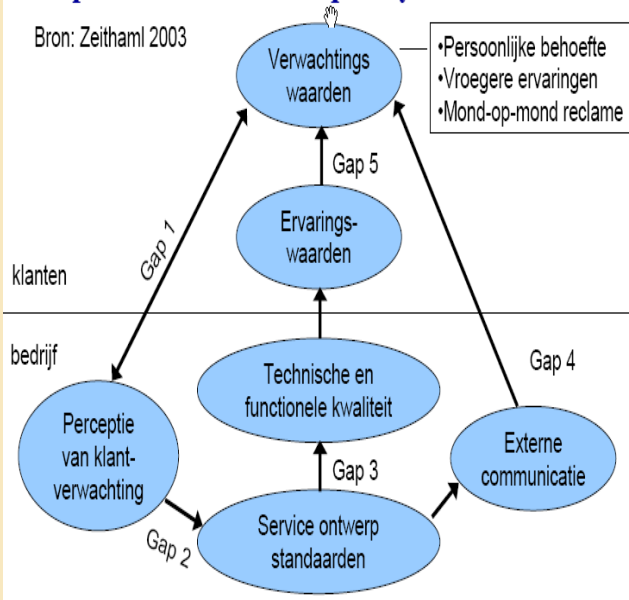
Bron: Zeithaml 2003

Verwachtings waarden

•Persoonlijke behoefte
•Vroegere ervaringen
•Mond-op-mond reclame

Gap 5

Ervarings-waarden

Gap 1

klanten

bedrijf

Gap 4

Technische en functionele kwaliteit

Perceptie van klant-verwachting

Externe communicatie

Gap 3

Gap 2

Service ontwerp standaarden